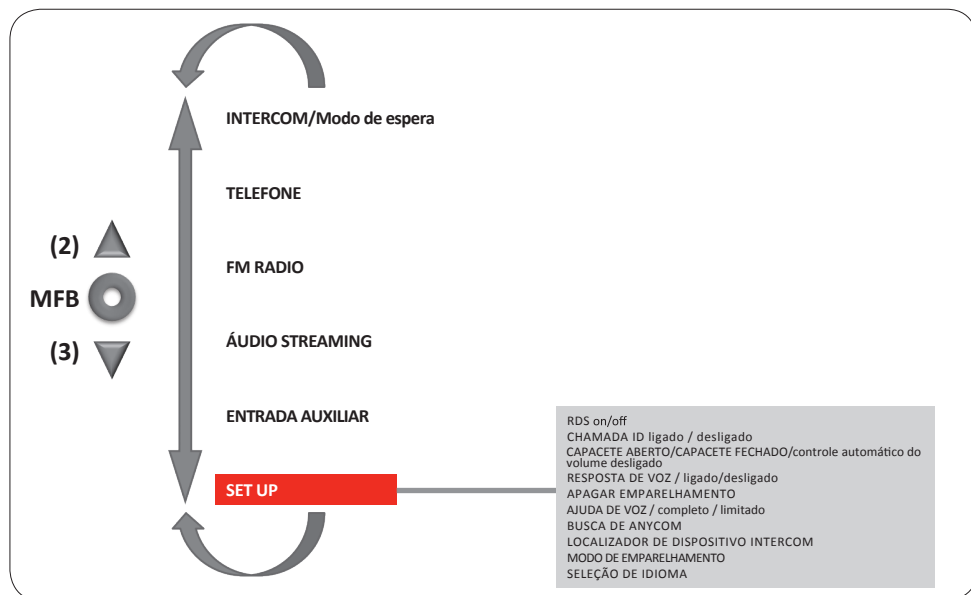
INTERCOM/Modo de espera

TELEFONE

(2)

MFB

(3)

FM RADIO

ÁUDIO STREAMING

ENTRADA AUXILIAR

SET UP

RDS on/off
CHAMADA ID ligado / desligado
CAPACETE ABERTO/CAPACETE FECHADO/controle automático do volume desligado
RESPOSTA DE VOZ / ligado/desligado
APAGAR EMPARELHAMENTO
AJUDA DE VOZ / completo / limitado
BUSCA DE ANYCOM
LOCALIZADOR DE DISPOSITIVO INTERCOM
MODO DE EMPARELHAMENTO
SELEÇÃO DE IDIOMA